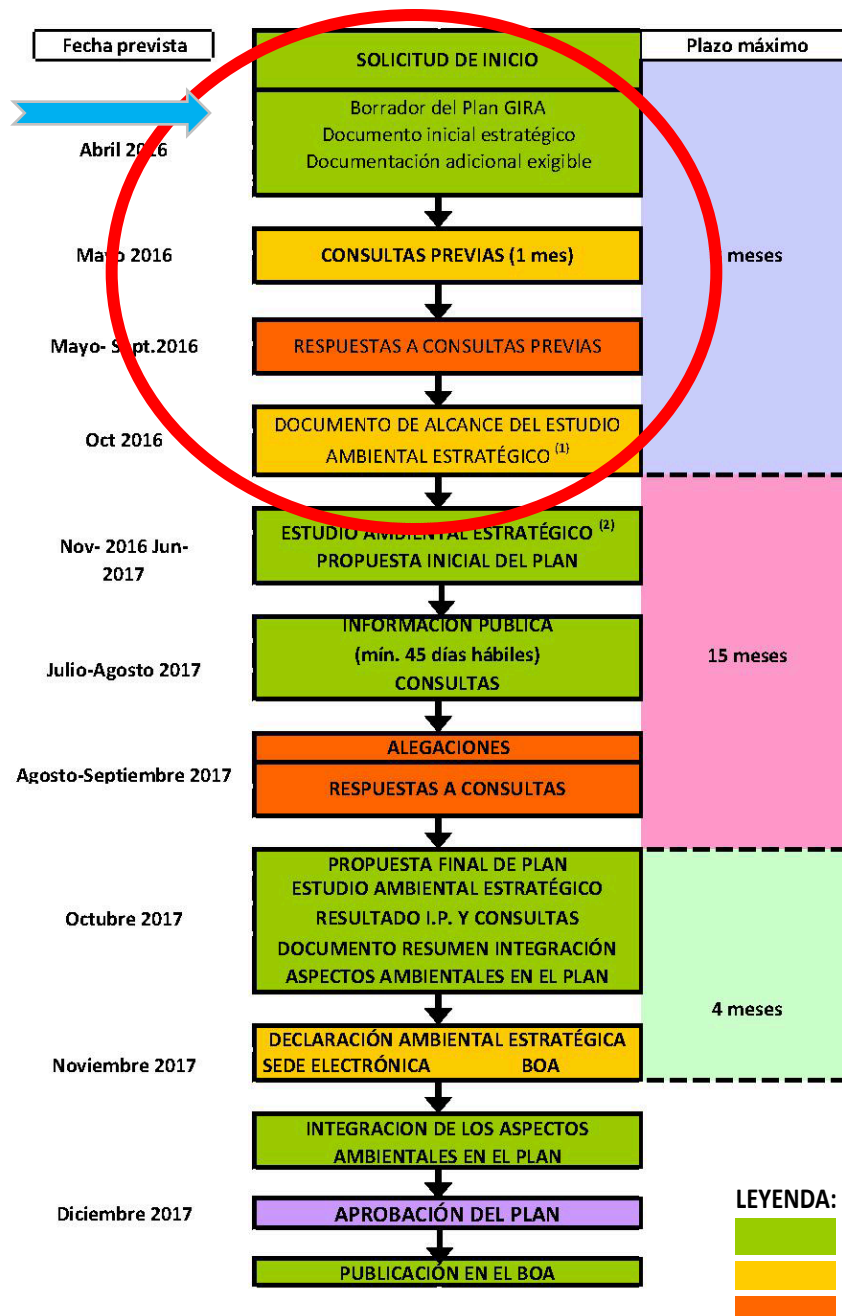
Fecha prevista

SOLICITUD DE INICIO

Plazo máximo

Borrador del Plan GIRA
Documento inicial estratégico
Documentación adicional exigible

Abril 2016

Mayo 2016

CONSULTAS PREVIAS (1 mes)

meses

Mayo- Sept.2016

RESPUESTAS A CONSULTAS PREVIAS

Oct 2016

DOCUMENTO DE ALCANCE DEL ESTUDIO AMBIENTAL ESTRATÉGICO $^{(1)}$

Nov- 2016 Jun-2017

ESTUDIO AMBIENTAL ESTRATÉGICO $^{(2)}$
PROPUESTA INICIAL DEL PLAN

Julio-Agosto 2017

INFORMACION PUBLICA
(mín. 45 días hábiles)
CONSULTAS

15 meses

Agosto-Septiembre 2017

ALEGACIONES

RESPUESTAS A CONSULTAS

Octubre 2017

PROPUESTA FINAL DE PLAN
ESTUDIO AMBIENTAL ESTRATÉGICO
RESULTADO I.P. Y CONSULTAS
DOCUMENTO RESUMEN INTEGRACIÓN ASPECTOS AMBIENTALES EN EL PLAN

4 meses

Noviembre 2017

DECLARACIÓN AMBIENTAL ESTRATÉGICA
SEDE ELECTRÓNICA BOA

INTEGRACION DE LOS ASPECTOS AMBIENTALES EN EL PLAN

Diciembre 2017

APROBACIÓN DEL PLAN

LEYENDA:

PUBLICACIÓN EN EL BOA